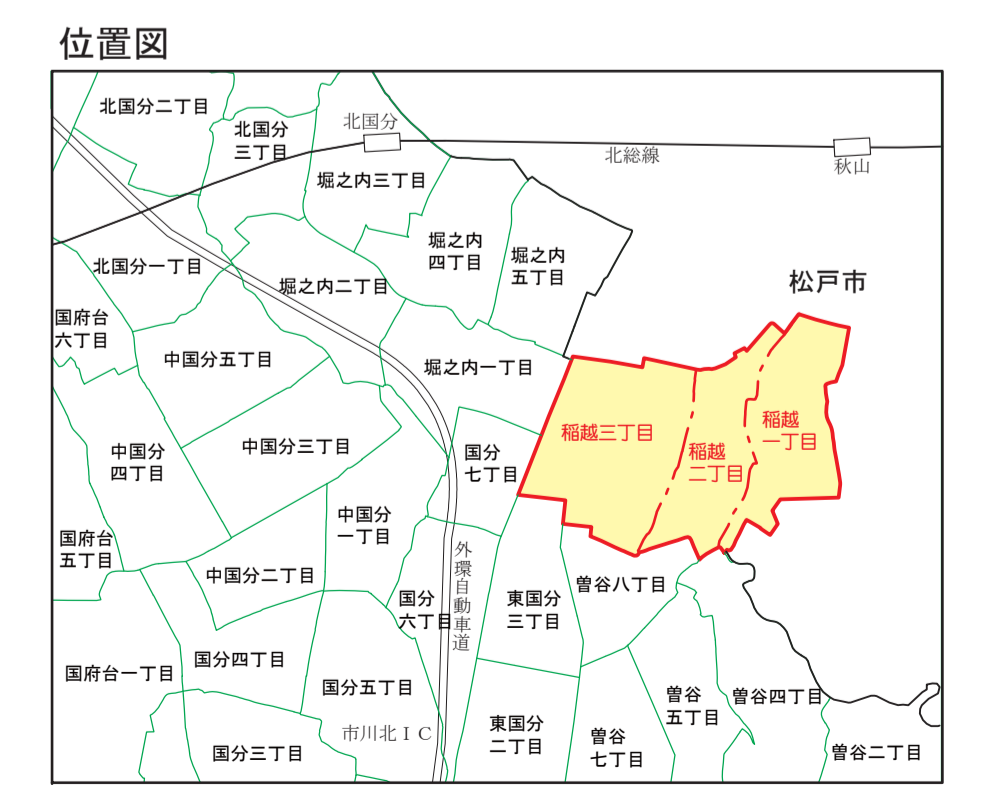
位置図

北国分二丁目
北国分三丁目
北国分
北総線
秋山
堀之内三丁目
堀之内四丁目
堀之内五丁目
北国分一丁目
堀之内二丁目
松戸市
国府台六丁目
中国分五丁目
堀之内一丁目
稲越三丁目
稲越二丁目
稲越一丁目
中国分四丁目
中国分三丁目
国分七丁目
中国分一丁目
国府台五丁目
外環自動車道
中国分二丁目
曽谷八丁目
国分六丁目
東国分三丁目
国分四丁目
国府台一丁目
国分五丁目
曽谷五丁目
曽谷四丁目
市川北ＩＣ
東国分二丁目
曽谷七丁目
国分三丁目
曽谷二丁目